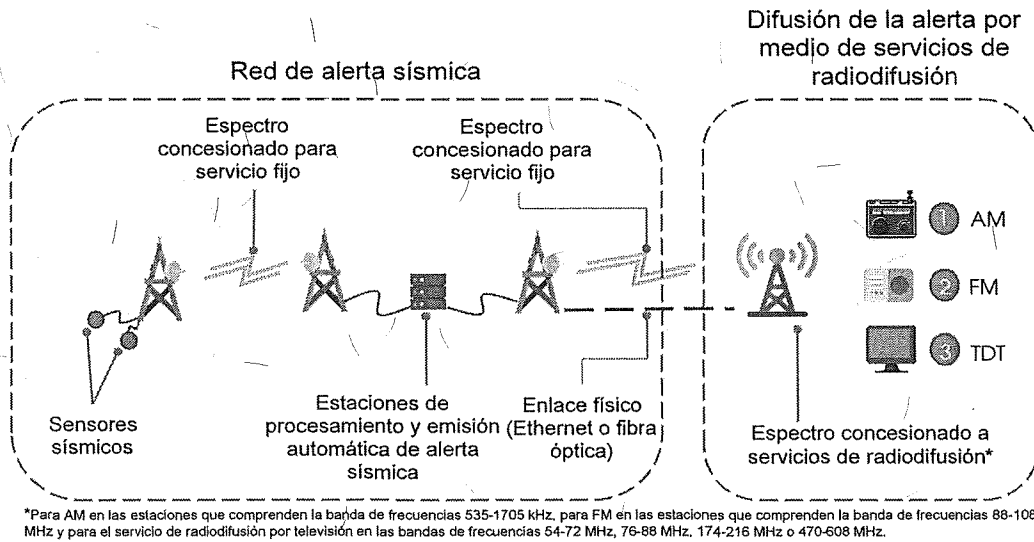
Difusión de la alerta por medio de servicios de radiodifusión

Red de alerta sísmica

Espectro concesionado para servicio fijo

Espectro concesionado para servicio fijo

1 AM

2 FM

3 TDT

Sensores sísmicos

Estaciones de procesamiento y emisión automática de alerta sísmica

Enlace físico (Ethernet o fibra óptica)

Espectro concesionado a servicios de radiodifusión*

*Para AM en las estaciones que comprenden la banda de frecuencias 535-1705 kHz, para FM en las estaciones que comprenden la banda de frecuencias 88-108 MHz y para el servicio de radiodifusión por televisión en las bandas de frecuencias 54-72 MHz, 76-88 MHz, 174-216 MHz o 470-608 MHz.